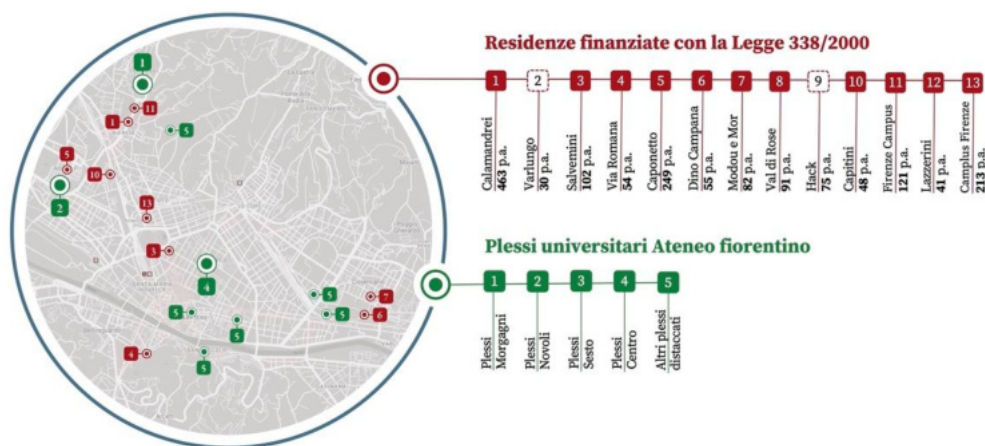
Residenze finanziate con la Legge 338/2000

1 Calamandrei **463 p.a.**
2 Varlungo **30 p.a.**
3 Salvemini **102 p.a.**
4 Via Romana **54 p.a.**
5 Caponetto **249 p.a.**
6 Dino Campana **55 p.a.**
7 Modou e Mor **82 p.a.**
8 Val di Rose **91 p.a.**
9 Hack **75 p.a.**
10 Capitini **48 p.a.**
11 Firenze Campus **121 p.a.**
12 Lazzerini **41 p.a.**
13 Camplus Firenze **213 p.a.**

Plessi universitari Ateneo fiorentino

1 Plessi Morgagni
2 Plessi Novoli
3 Plessi Sesto
4 Plessi Centro
5 Altri plessi distaccati

1 1 11 5 5 2 10 13 3 4 5 5 5 5 7 6 5 4 5